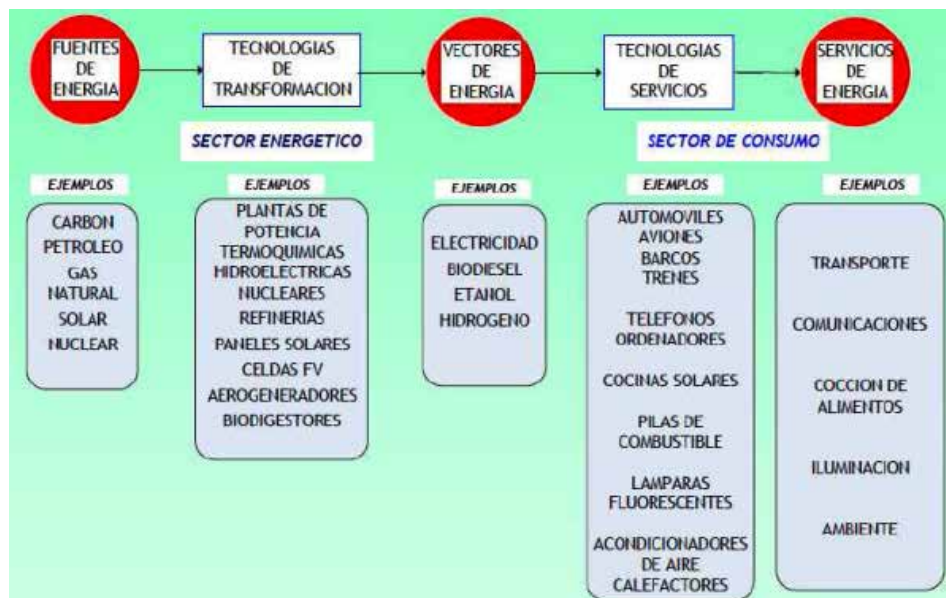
FUENTES DE ENERGIA

TECNOLOGIAS DE TRANSFORMACION

VECTORES DE ENERGIA

TECNOLOGIAS DE SERVICIOS

SERVICIOS DE ENERGIA

SECTOR ENERGETICO

SECTOR DE CONSUMO

EJEMPLOS

CARBON
PETROLEO
GAS NATURAL
SOLAR
NUCLEAR

EJEMPLOS

PLANTAS DE POTENCIA
TERMOQUIMICAS
HIDROELECTRICAS
NUCLEARES
REFINERIAS
PANELES SOLARES
CELDAS FV
AEROGENERADORES
BIODIGESTORES

EJEMPLOS

ELECTRICIDAD
BIODIESEL
ETANOL
HIDROGENO

EJEMPLOS

AUTOMOVILES
AVIONES
BARCOS
TRENES

TELEFONOS
ORDENADORES

COCINAS SOLARES

PILAS DE COMBUSTIBLE

LAMPARAS FLUORESCENTES

ACONDICIONADORES DE AIRE
CALEFACTORES

EJEMPLOS

TRANSPORTE

COMUNICACIONES

COCCION DE ALIMENTOS

ILUMINACION

AMBIENTE